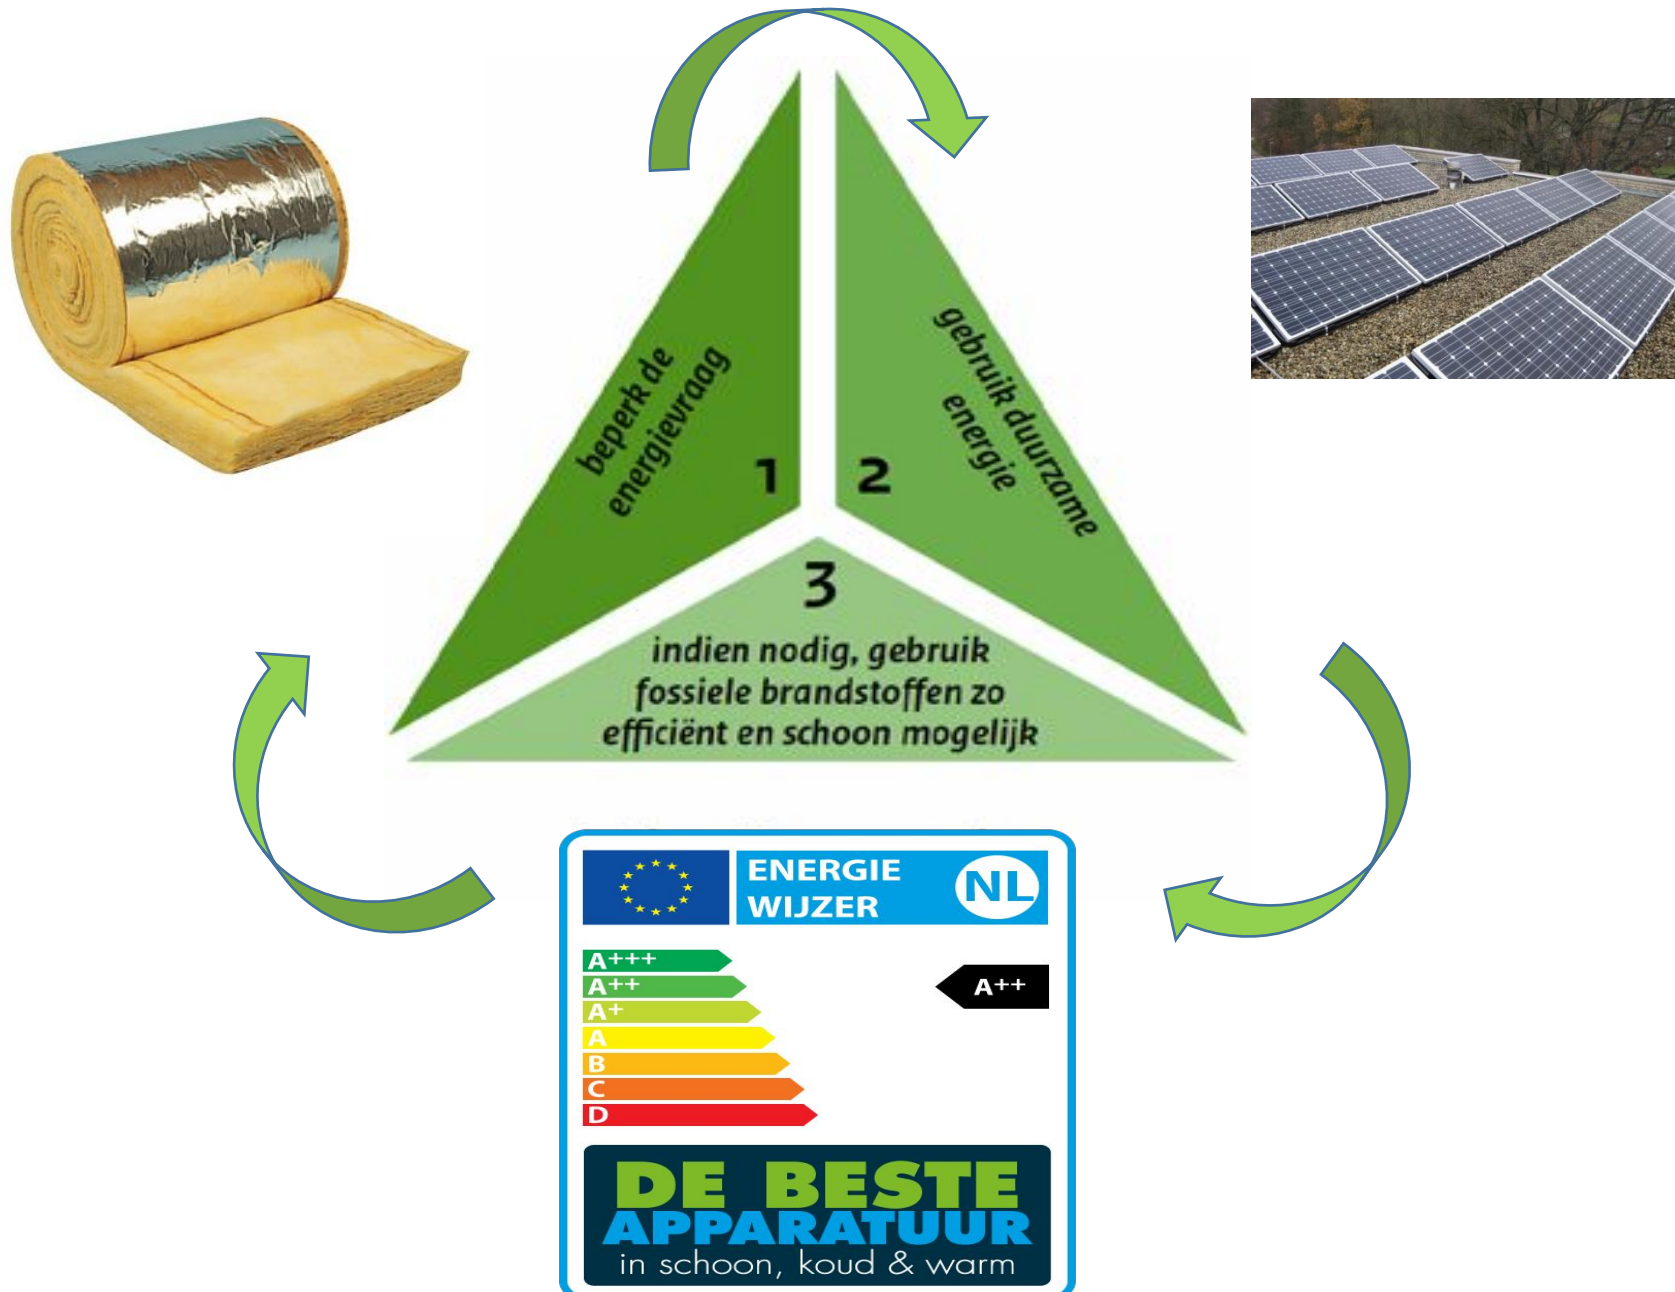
beperk de energievraag

1

2

gebruik duurzame energie

3

indien nodig, gebruik fossiele brandstoffen zo efficiënt en schoon mogelijk

ENERGIE WIJZER

NL

A+++
A++
A+
A
B
C
D

A++

DE BESTE
APPARATUUR
in schoon, koud & warm